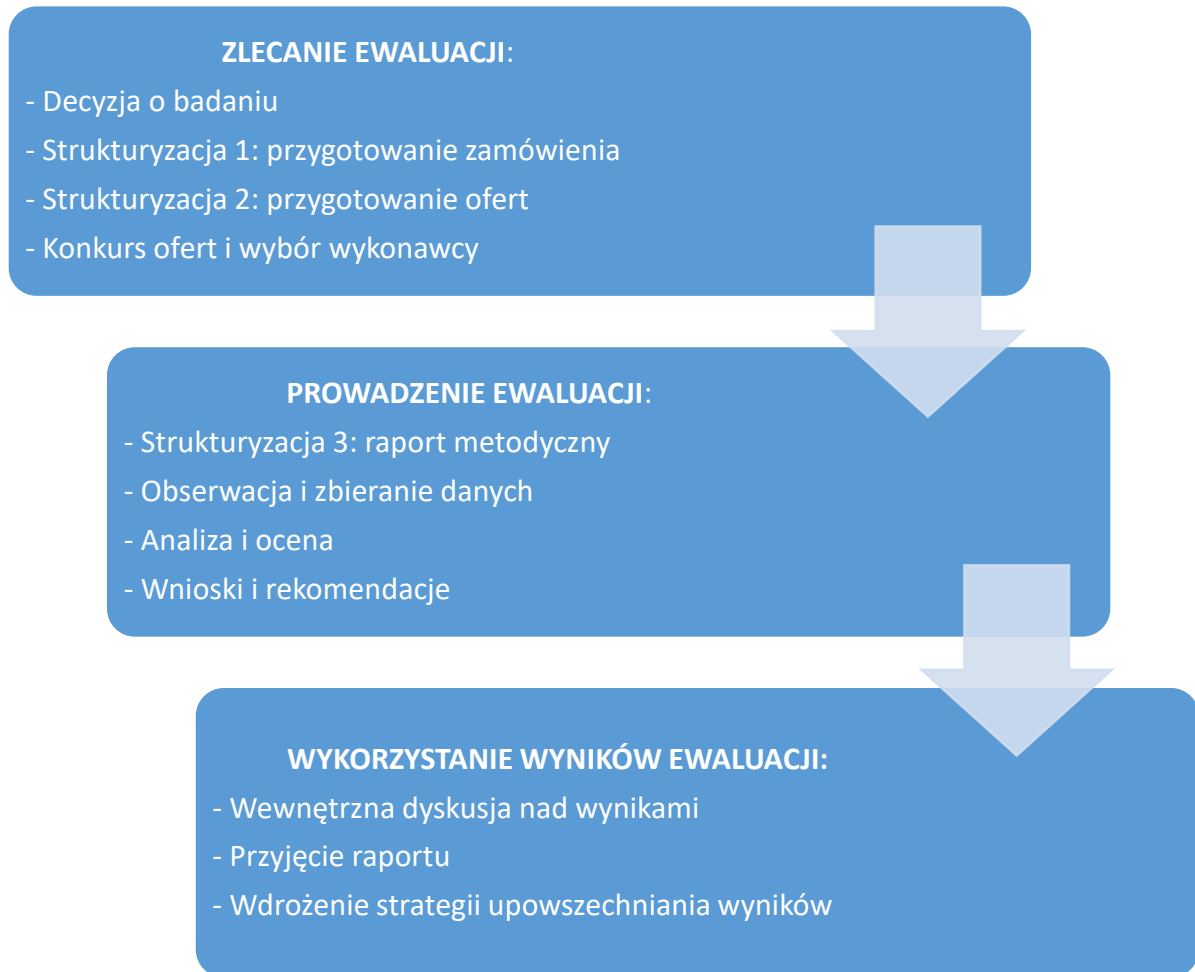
ZLECANIE EWALUACJI:

- Decyzja o badaniu
- Strukturyzacja 1: przygotowanie zamówienia
- Strukturyzacja 2: przygotowanie ofert
- Konkurs ofert i wybór wykonawcy

PROWADZENIE EWALUACJI:

- Strukturyzacja 3: raport metodyczny
- Obserwacja i zbieranie danych
- Analiza i ocena
- Wnioski i rekomendacje

WYKORZYSTANIE WYNIKÓW EWALUACJI:

- Wewnętrzna dyskusja nad wynikami
- Przyjęcie raportu
- Wdrożenie strategii upowszechniania wyników